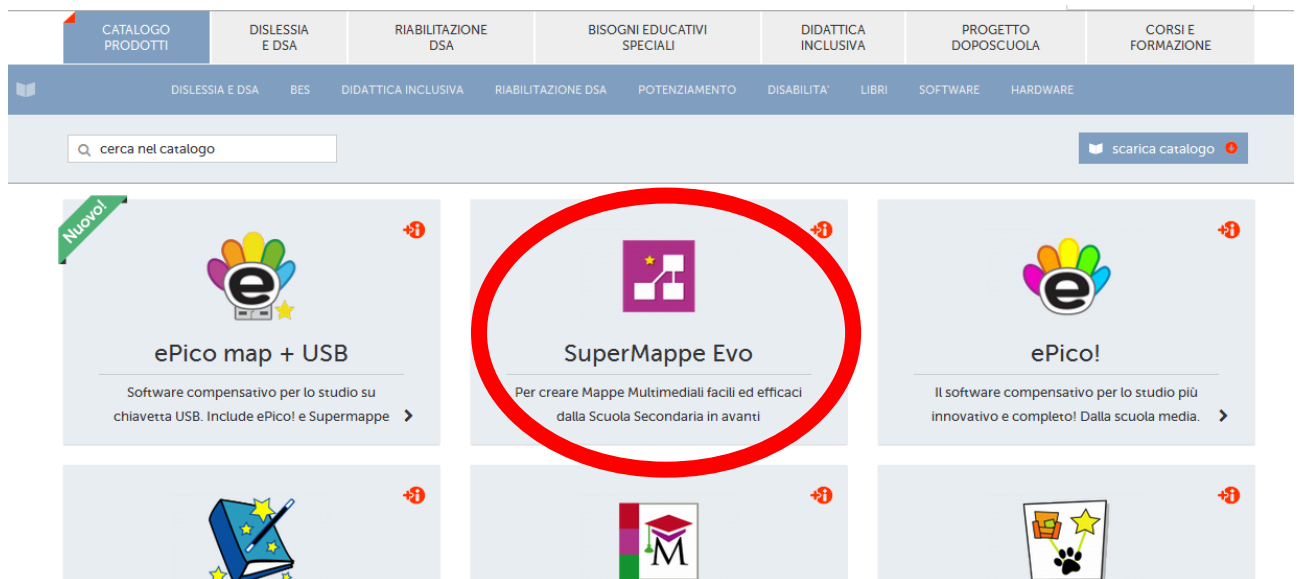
CATALOGO PRODOTTI | DISLESSIA E DSA | RIABILITAZIONE DSA | BISOGNI EDUCATIVI SPECIALI | DIDATTICA INCLUSIVA | PROGETTO DOPOSCUOLA | CORSI E FORMAZIONE

DISLESSIA E DSA   BES   DIDATTICA INCLUSIVA   RIABILITAZIONE DSA   POTENZIAMENTO   DISABILITA'   LIBRI   SOFTWARE   HARDWARE

cerca nel catalogo

scarica catalogo

Nuovo!

ePico map + USB

Software compensativo per lo studio su chiavetta USB. Include ePico! e Supermappe

SuperMappe Evo

Per creare Mappe Multimediali facili ed efficaci dalla Scuola Secondaria in avanti

ePico!

Il software compensativo per lo studio più innovativo e completo! Dalla scuola media.

M